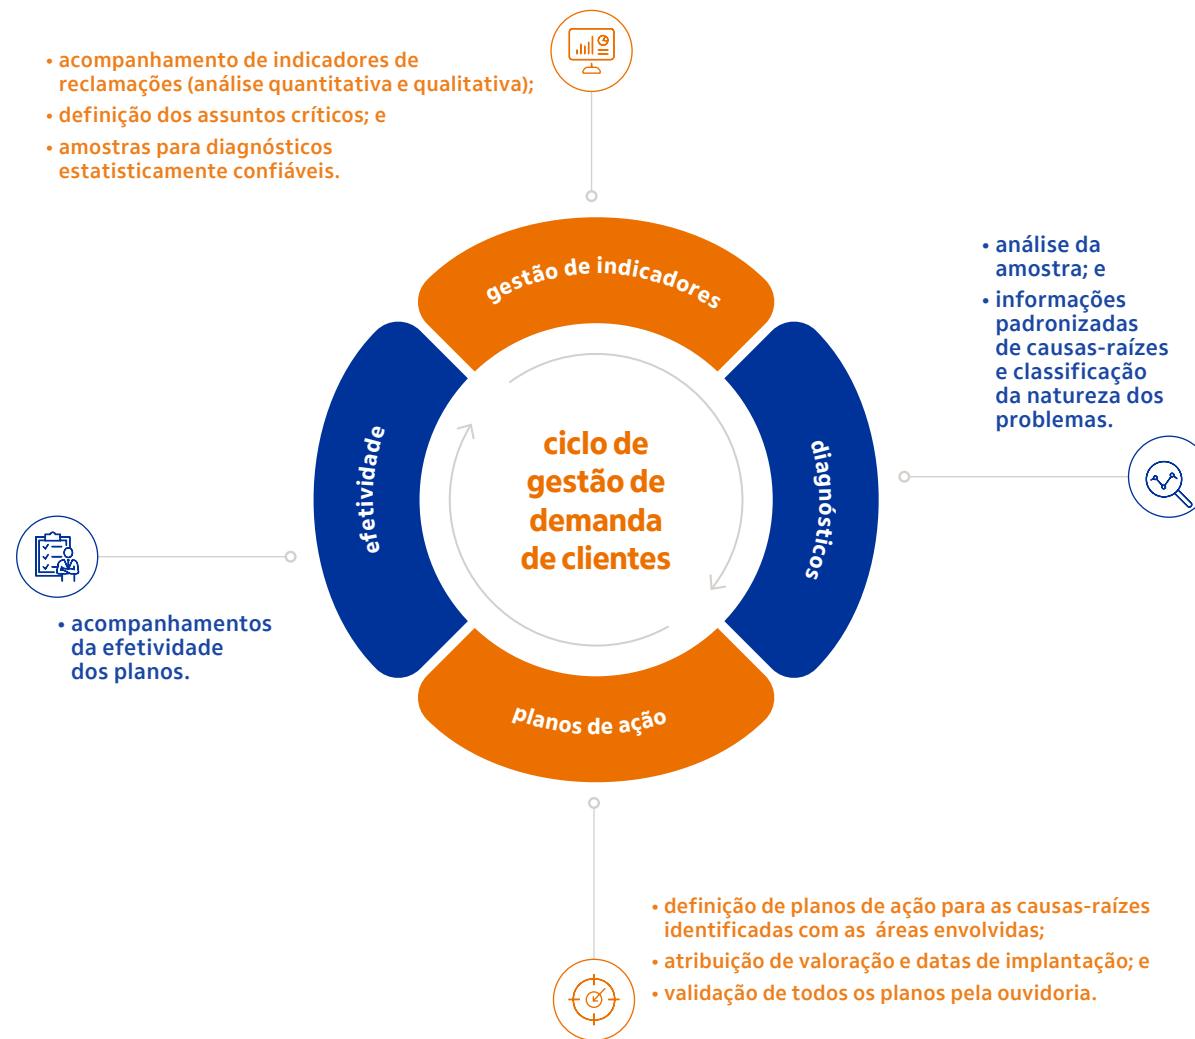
• acompanhamento de indicadores de reclamações (análise quantitativa e qualitativa);
• definição dos assuntos críticos; e
• amostras para diagnósticos estatisticamente confiáveis.

gestão de indicadores

• análise da amostra; e
• informações padronizadas de causas-raízes e classificação da natureza dos problemas.

diagnósticos

ciclo de gestão de demanda de clientes

efetividade

• acompanhamentos da efetividade dos planos.

planos de ação

• definição de planos de ação para as causas-raízes identificadas com as áreas envolvidas;
• atribuição de valoração e datas de implantação; e
• validação de todos os planos pela ouvidoria.